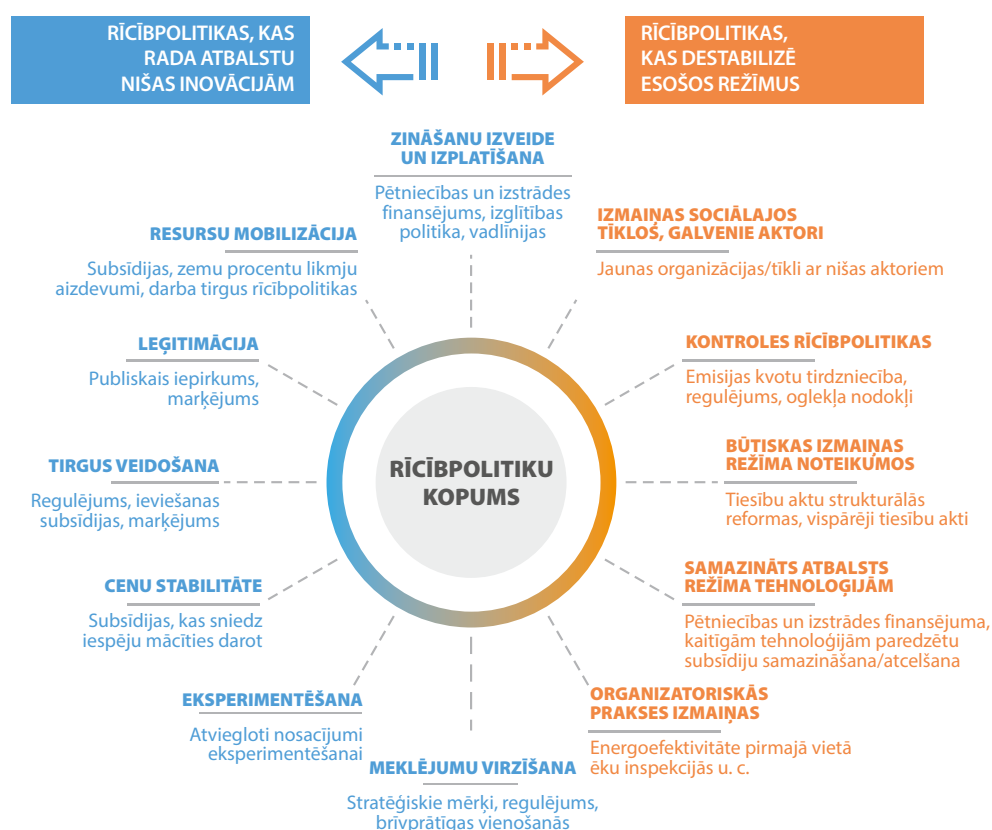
RĪCĪBPOLITIKAS, KAS RADA ATBALSTU NIŠAS INOVĀCIJĀM

RĪCĪBPOLITIKAS, KAS DESTABILIZĒ ESOŠOS REŽĪMUS

ZINĀŠANU IZVEIDE UN IZPLATĪŠANA
Pētniecības un izstrādes finansējums, izglītības politika, vadlīnijas

RESURSU MOBILIZĀCIJA
Subsīdijas, zemu procentu likmju aizdevumi, darba tirgus rīcībpolitikas

LEĢITIMĀCIJA
Publiskais iepirkums, marķējums

TIRGUS VEIDOŠANA
Regulējums, ieviešanas subsīdijas, marķējums

CENU STABILITĀTE
Subsīdijas, kas sniedz iespēju mācīties darot

EKSPERIMENTĒŠANA
Atviegloti nosacījumi eksperimentēšanai

MEKLĒJUMU VIRZĪŠANA
Stratēģiskie mērķi, regulējums, brīvprātīgas vienošanās

IZMAIŅAS SOCIĀLAJOS TĪKLOS, GALVENIE AKTORI
Jaunas organizācijas/tīkli ar nišas aktoriem

KONTROLES RĪCĪBPOLITIKAS
Emisijas kvotu tirdzniecība, regulējums, oglekļa nodokļi

BŪTISKAS IZMAIŅAS REŽĪMA NOTEIKUMOS
Tiesību aktu strukturālās reformas, vispārēji tiesību akti

SAMAZINĀTS ATBALSTS REŽĪMA TEHNOLOĢIJĀM
Pētniecības un izstrādes finansējuma, kaitīgām tehnoloģijām paredzētu subsīdiju samazināšana/atcelšana

ORGANIZATORISKĀS PRAKSES IZMAIŅAS
Energoefektivitāte pirmajā vietā ēku inspekcijās u. c.

RĪCĪBPOLITIKU KOPUMS